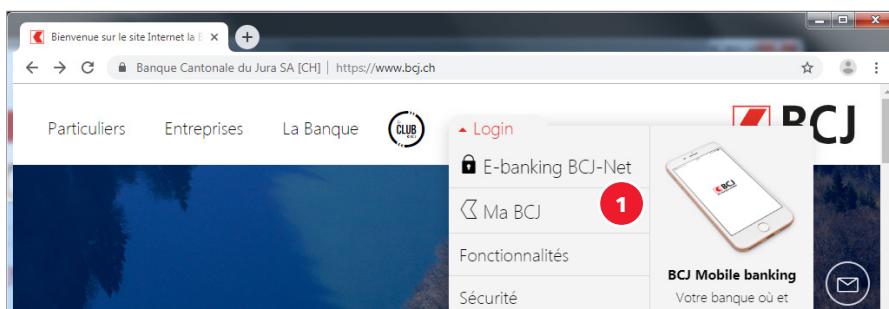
Bienvenue sur le site Internet la E ×

Banque Cantonale du Jura SA [CH] | https://www.bcj.ch

Particuliers Entreprises La Banque CLUB

Login

E-banking BCJ-Net

1

Ma BCJ

Fonctionnalités

Sécurité

BCJ

BCJ

BCJ Mobile banking

Votre banque où et